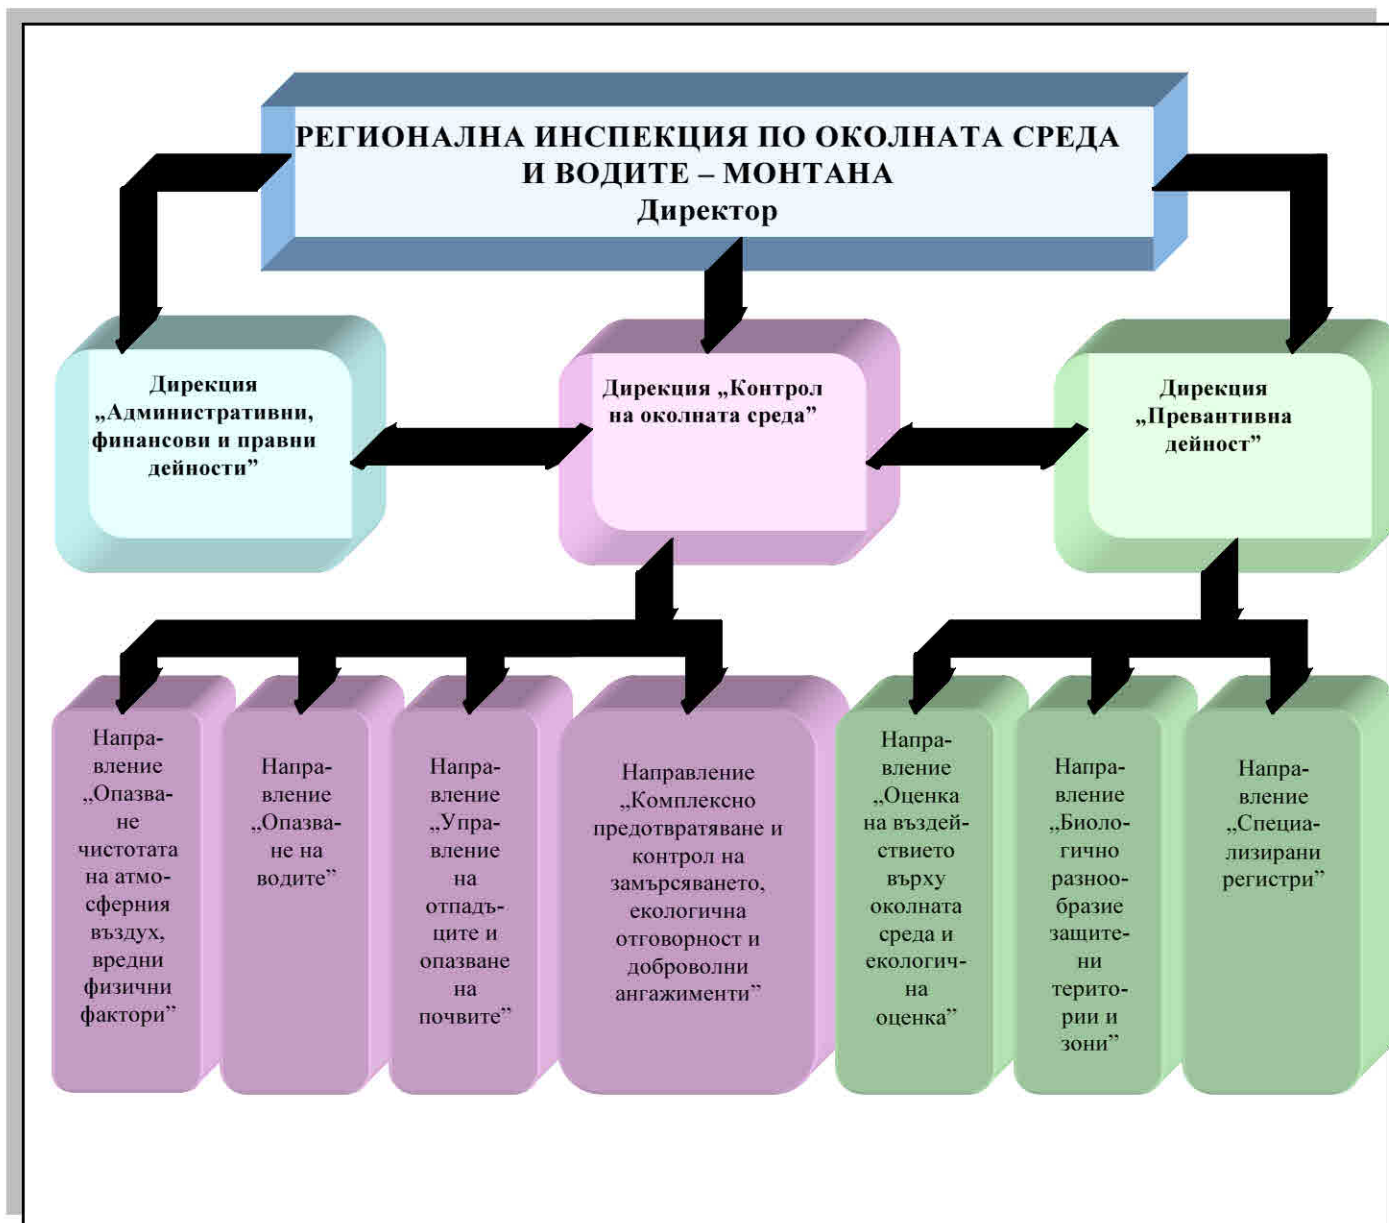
РЕГИОНАЛНА ИНСПЕКЦИЯ ПО ОКОЛНАТА СРЕДА И ВОДИТЕ – МОНТАНА
Директор

Дирекция „Административни, финансови и правни дейности”

Дирекция „Контрол на околната среда”

Дирекция „Превантивна дейност”

Направление „Опазване чистотата на атмосферния въздух, вредни физични фактори”

Направление „Опазване на водите”

Направление „Управление на отпадъците и опазване на почвите”

Направление „Комплексно предотвратяване и контрол на замърсяването, екологична отговорност и доброволни ангажименти”

Направление „Оценка на въздействието върху околната среда и екологична оценка”

Направление „Биологично разнообразие защитени територии и зони”

Направление „Специализирани регистри”